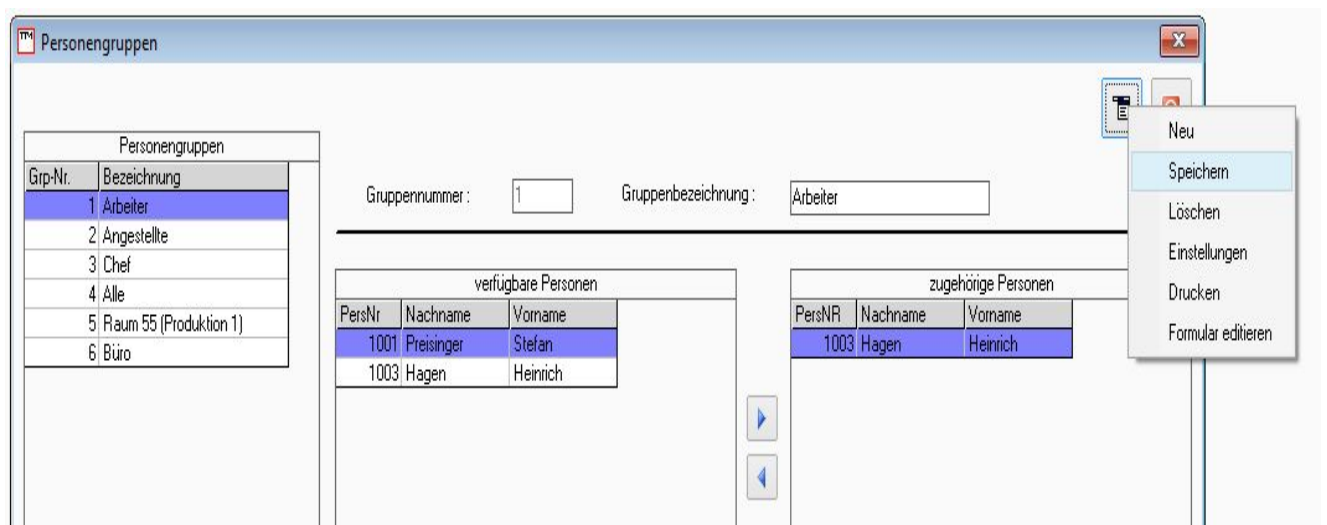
TM Personengruppen

Personengruppen

| Grp-Nr. | Bezeichnung |
|---|---|
| 1 | Arbeiter |
| 2 | Angestellte |
| 3 | Chef |
| 4 | Alle |
| 5 | Raum 55 (Produktion 1) |
| 6 | Büro |

Gruppennummer : 1

Gruppenbezeichnung : Arbeiter

verfügbare Personen

| PersNr | Nachname | Vorname |
|---|---|---|
| 1001 | Preisinger | Stefan |
| 1003 | Hagen | Heinrich |

zugehörige Personen

| PersNR | Nachname | Vorname |
|---|---|---|
| 1003 | Hagen | Heinrich |

Neu
Speichern
Löschen
Einstellungen
Drucken
Formular editieren